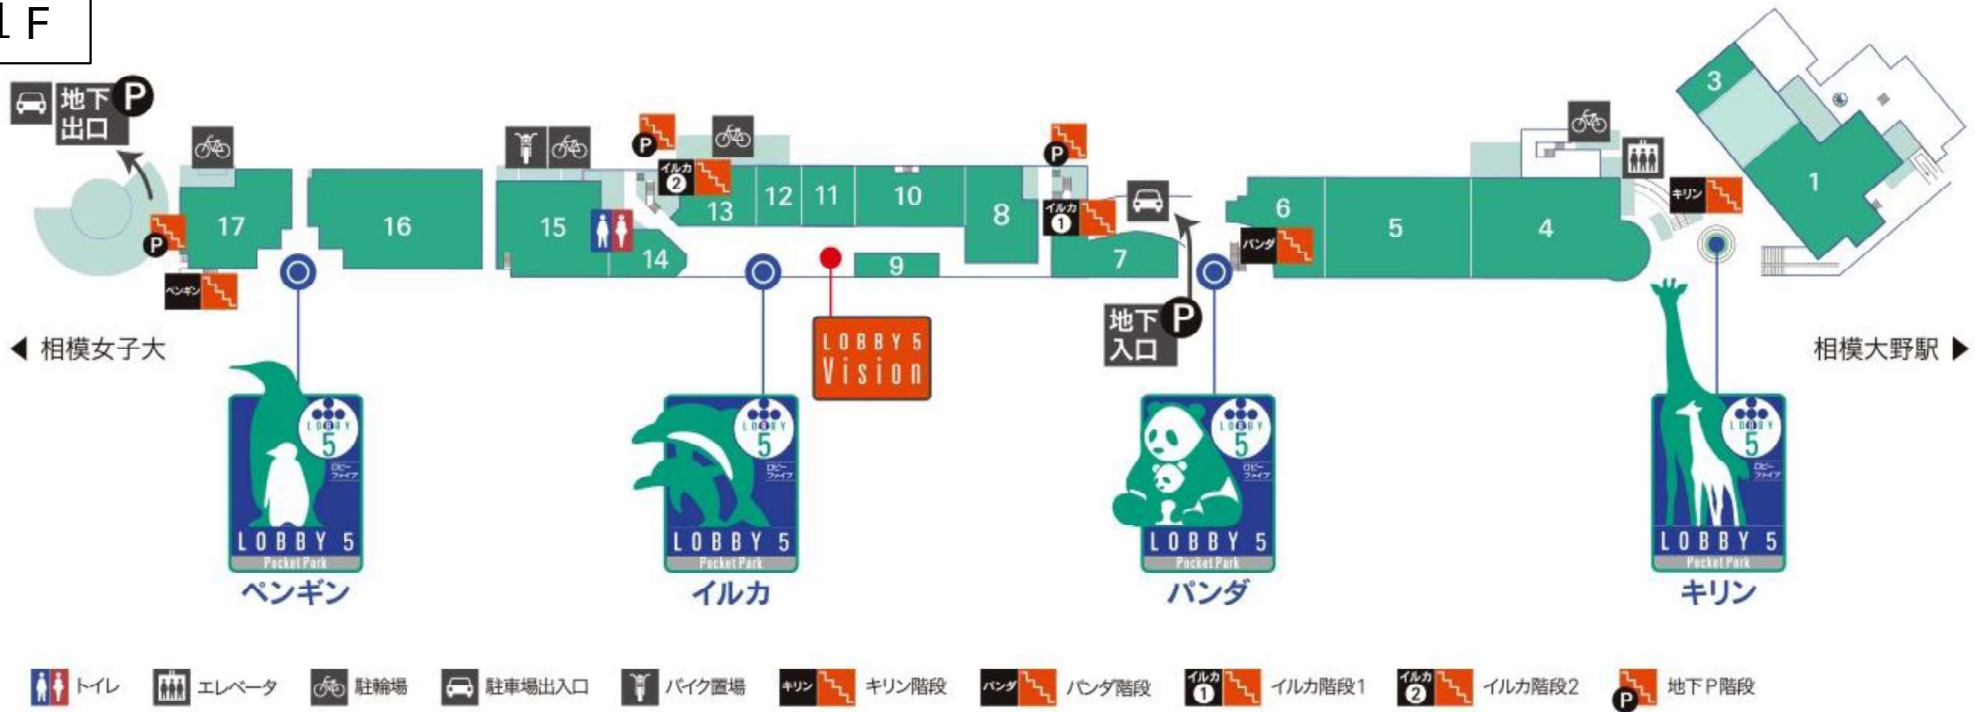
1 F

地下 P
出口

17 16 15 14 13 12 11 10 9 8 7 6 5 4 3 1

P
ペンギン
イルカ 2
イルカ 1
パンダ
キリン

地下 P
入口

◀ 相模女子大

相模大野駅 ▶

LOBBY 5
Vision

LOBBY 5
ロビーファイブ
LOBBY 5
Pocket Park
ペンギン

LOBBY 5
ロビーファイブ
LOBBY 5
Pocket Park
イルカ

LOBBY 5
ロビーファイブ
LOBBY 5
Pocket Park
パンダ

LOBBY 5
ロビーファイブ
LOBBY 5
Pocket Park
キリン

トイレ エレベータ 駐輪場 駐車場出入口 バイク置場 キリン キリン階段 パンダ パンダ階段 イルカ 1 イルカ階段1 イルカ 2 イルカ階段2 P 地下P階段